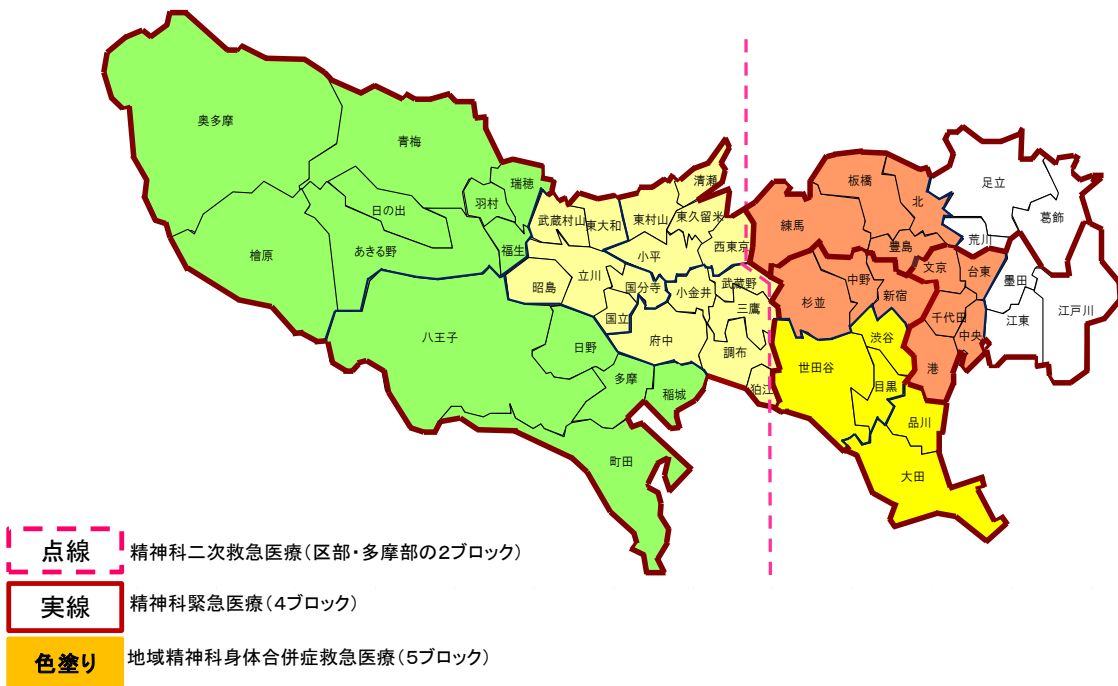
奥多摩

青梅

瑞穂

羽村

日の出

檜原

あきる野

福生

八王子

武蔵村山

東大和

東村山

清瀬

東久留米

小平

西東京

昭島

立川

国分寺

小金井

武蔵野

三鷹

国立

府中

日野

調布

多摩

稲城

狛江

町田

練馬

板橋

北

豊島

足立

葛飾

荒川

文京

台東

墨田

中野

新宿

杉並

千代田

中央

江東

江戸川

渋谷

港

世田谷

目黒

品川

大田

点線 精神科二次救急医療（区部・多摩部の2ブロック）

実線 精神科緊急医療（4ブロック）

色塗り 地域精神科身体合併症救急医療（5ブロック）